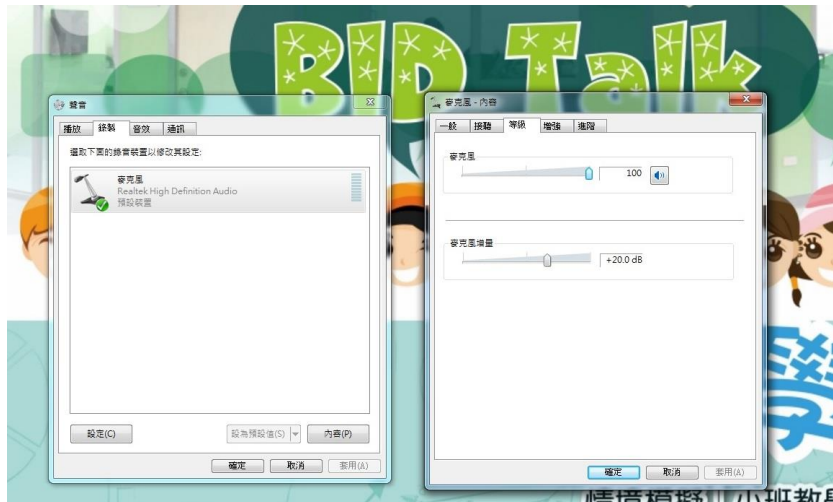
BIG Talk

聲音

播放　錄製　音效　通訊

選取下面的錄音裝置以修改其設定:

麥克風
Realtek High Definition Audio
預設裝置

設定(C)　設為預設值(S)　內容(P)

確定　取消　套用(A)

麥克風 - 內容

一般　接聽　等級　增強　進階

麥克風

100

麥克風增量

+20.0 dB

確定　取消　套用(A)

情境模擬 | 小班教